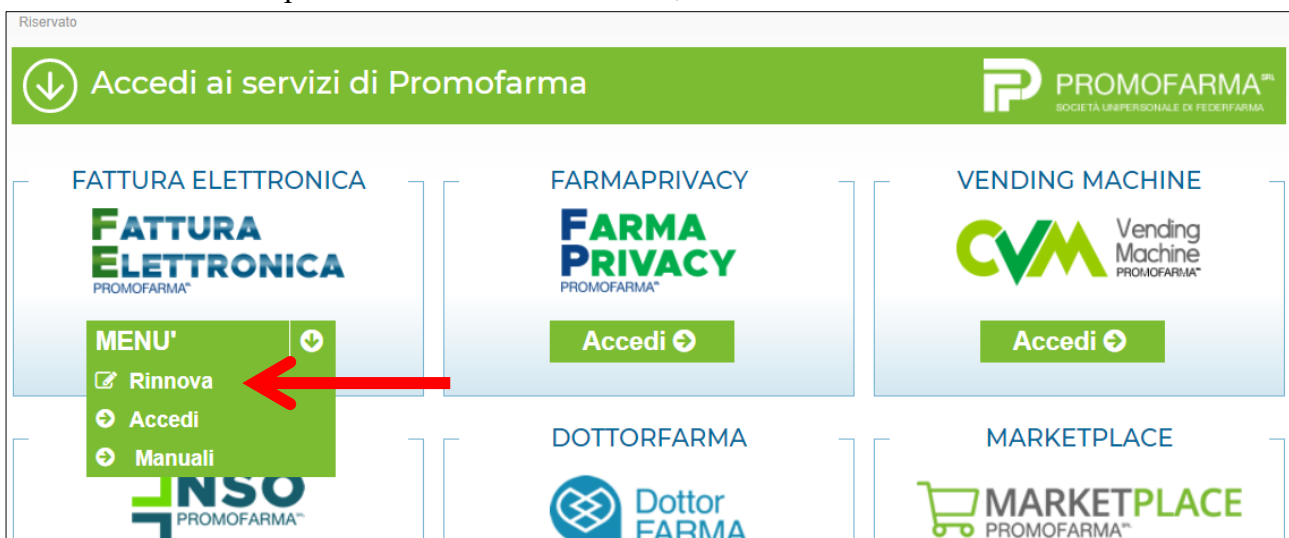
Riservato

Accedi ai servizi di Promofarma

PROMOFARMA SRL
SOCIETÀ UNIPERSONALE DI FEDERFARMA

FATTURA ELETTRONICA

FATTURA ELETTRONICA
PROMOFARMA

MENU'
Rinnova
Accedi
Manuali

FARMAPRIVACY

FARMA PRIVACY
PROMOFARMA

Accedi

VENDING MACHINE

CVM Vending Machine
PROMOFARMA

Accedi

NSO
PROMOFARMA

DOTTORFARMA

Dottor FARMA

MARKETPLACE

MARKETPLACE
PROMOFARMA